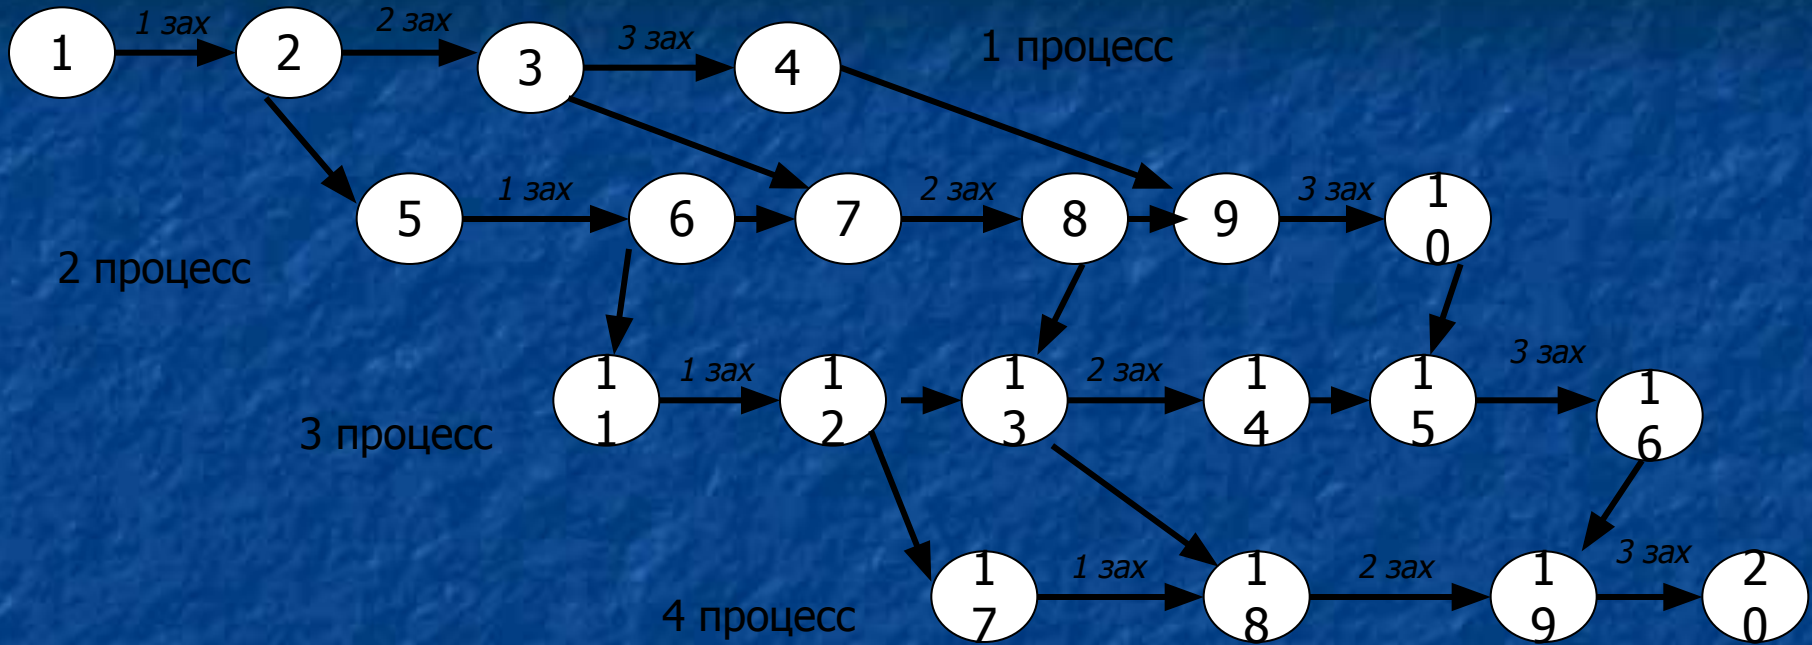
1 → 2 → 3 → 4

1 зах
2 зах
3 зах

1 процесс

5 → 6 → 7 → 8 → 9 → 10

1 зах
2 зах
3 зах

2 процесс

11 → 12 → 13 → 14 → 15 → 16

1 зах
2 зах
3 зах

3 процесс

17 → 18 → 19 → 20

1 зах
2 зах
3 зах

4 процесс